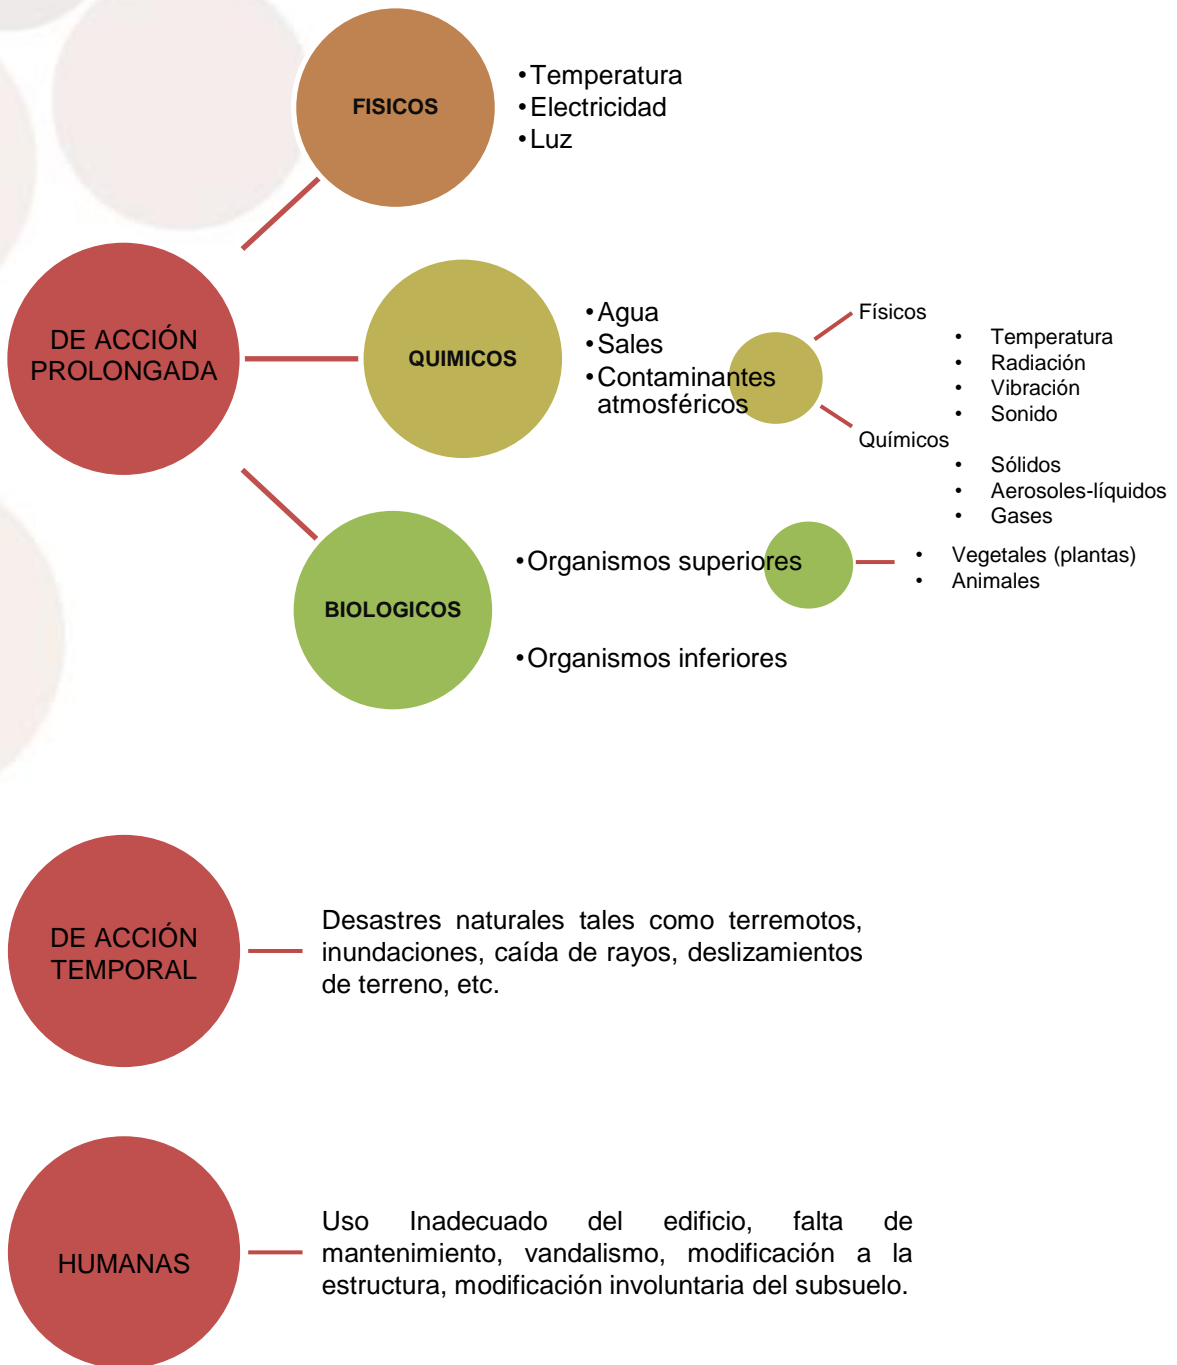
FISICOS

• Temperatura
• Electricidad
• Luz

DE ACCIÓN PROLONGADA

QUIMICOS

• Agua
• Sales
• Contaminantes atmosféricos

Físicos

• Temperatura
• Radiación
• Vibración
• Sonido

Químicos

• Sólidos
• Aerosoles-líquidos
• Gases

BIOLOGICOS

• Organismos superiores

• Vegetales (plantas)
• Animales

• Organismos inferiores

DE ACCIÓN TEMPORAL

Desastres naturales tales como terremotos, inundaciones, caída de rayos, deslizamientos de terreno, etc.

HUMANAS

Uso Inadecuado del edificio, falta de mantenimiento, vandalismo, modificación a la estructura, modificación involuntaria del subsuelo.